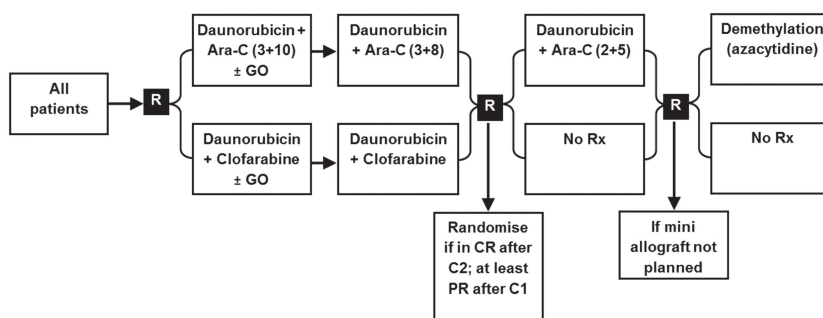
All patients

R

Daunorubicin + Ara-C (3+10) ± GO

Daunorubicin + Ara-C (3+8)

Daunorubicin + Clofarabine ± GO

Daunorubicin + Clofarabine

R

Randomise if in CR after C2; at least PR after C1

Daunorubicin + Ara-C (2+5)

No Rx

R

If mini allograft not planned

Demethylation (azacytidine)

No Rx